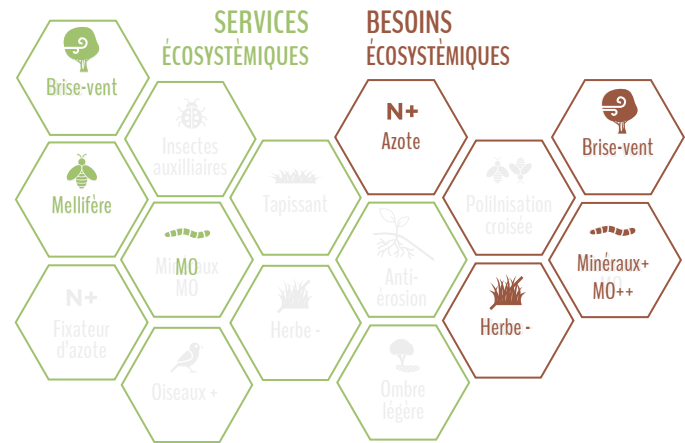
SERVICES
ÉCOSYSTÉMIQUES

BESOINS
ÉCOSYSTÉMIQUES

Brise-vent

Insectes auxiliaires

N+
Azote

Brise-vent

Mellifère

Tapissant

Pollinisation croisée

Minéraux MO

MO

Anti-érosion

Minéraux+ MO++

N+
Fixateur d'azote

Herbe -

Herbe -

Oiseaux +

Ombre légère